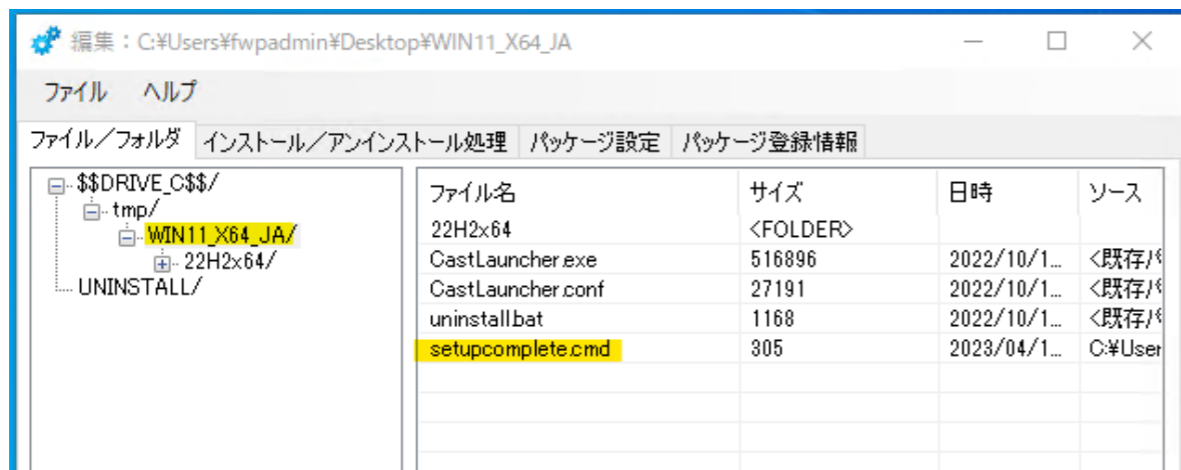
編集：C:¥Users¥fwpadmin¥Desktop¥WIN11_X64_JA

ファイル　ヘルプ

ファイル／フォルダ　インストール／アンインストール処理　パッケージ設定　パッケージ登録情報

$$DRIVE_C$$/
tmp/
WIN11_X64_JA/
22H2x64/
UNINSTALL/

| ファイル名 | サイズ | 日時 | ソース |
|---|---|---|---|
| 22H2x64 | <FOLDER> | | |
| CastLauncher.exe | 516896 | 2022/10/1... | <既存パ |
| CastLauncher.conf | 27191 | 2022/10/1... | <既存パ |
| uninstall.bat | 1168 | 2022/10/1... | <既存パ |
| setupcomplete.cmd | 305 | 2023/04/1... | C:¥User |